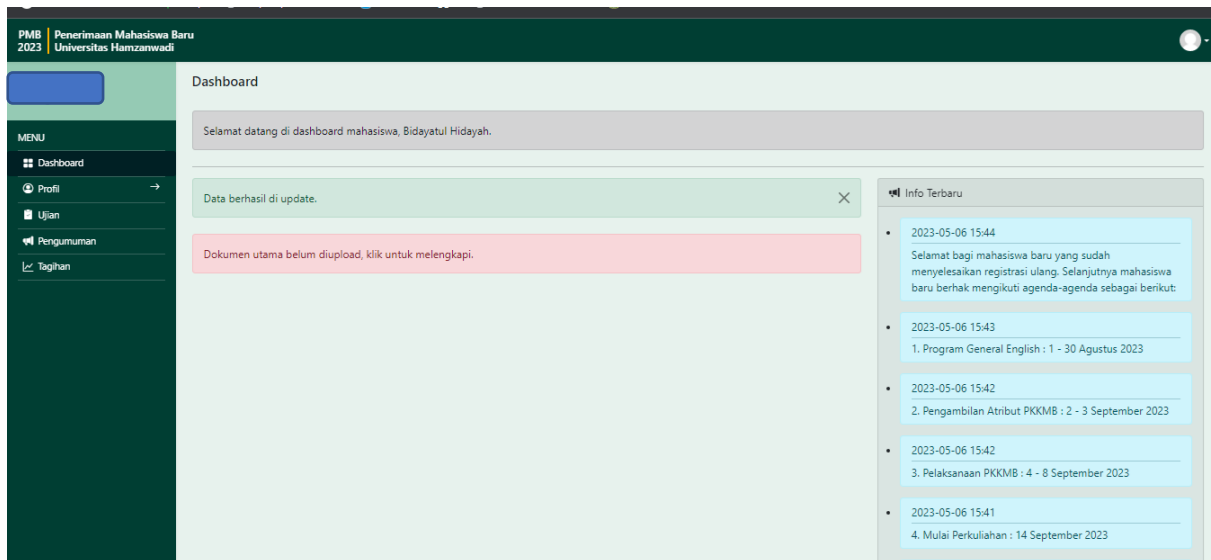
PMB 2023 | Penerimaan Mahasiswa Baru Universitas Hamzanwadi

MENU

Dashboard

Profil →

Ujian

Pengumuman

Tagihan

Dashboard

Selamat datang di dashboard mahasiswa, Bidayatul Hidayah.

Data berhasil di update. ×

Dokumen utama belum diupload, klik untuk melengkapi.

Info Terbaru

2023-05-06 15:44
Selamat bagi mahasiswa baru yang sudah menyelesaikan registrasi ulang. Selanjutnya mahasiswa baru berhak mengikuti agenda-agenda sebagai berikut:

2023-05-06 15:43
1. Program General English : 1 - 30 Agustus 2023

2023-05-06 15:42
2. Pengambilan Atribut PKKMB : 2 - 3 September 2023

2023-05-06 15:42
3. Pelaksanaan PKKMB : 4 - 8 September 2023

2023-05-06 15:41
4. Mulai Perkuliahan : 14 September 2023